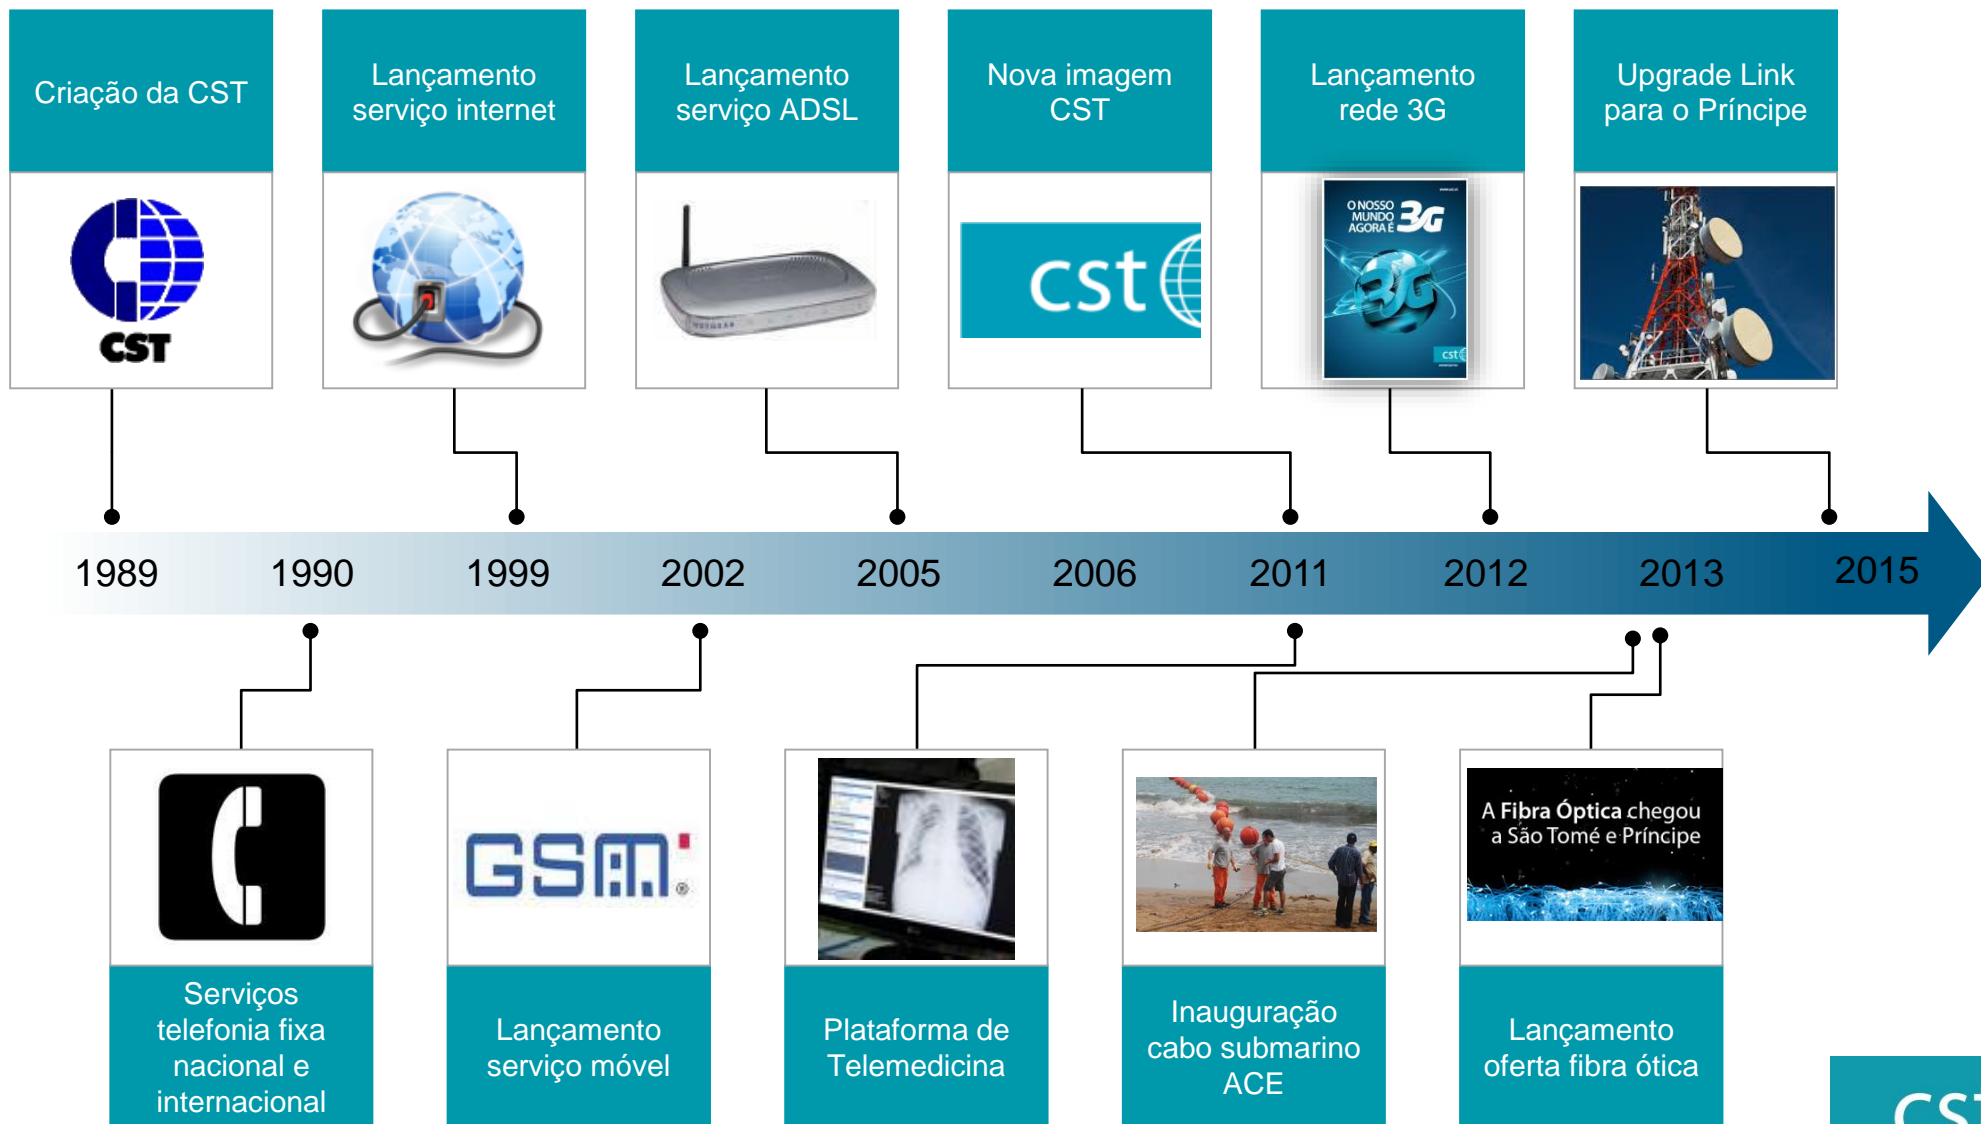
Criação da CST

CST

Lançamento serviço internet

Lançamento serviço ADSL

Nova imagem CST

cst

Lançamento rede 3G

O NOSSO MUNDO AGORA É 3G

3G

cst

Upgrade Link para o Príncipe

1989 1990 1999 2002 2005 2006 2011 2012 2013 2015

Serviços telefonia fixa nacional e internacional

GSM

Lançamento serviço móvel

Plataforma de Telemedicina

Inauguração cabo submarino ACE

A Fibra Óptica chegou a São Tomé e Príncipe

Lançamento oferta fibra ótica

CS